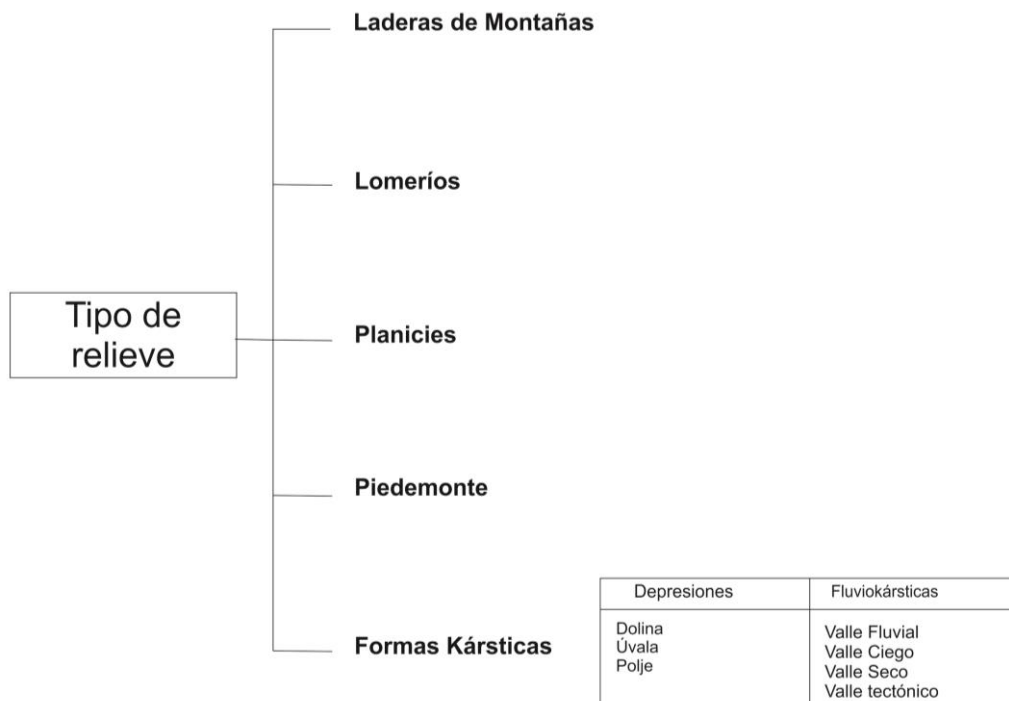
Tipo de relieve

Laderas de Montañas

Lomeríos

Planicies

Piedemonte

Formas Kársticas

| Depresiones | Fluviokársticas |
|---|---|
| Dolina<br>Úvala<br>Polje | Valle Fluvial<br>Valle Ciego<br>Valle Seco<br>Valle tectónico |